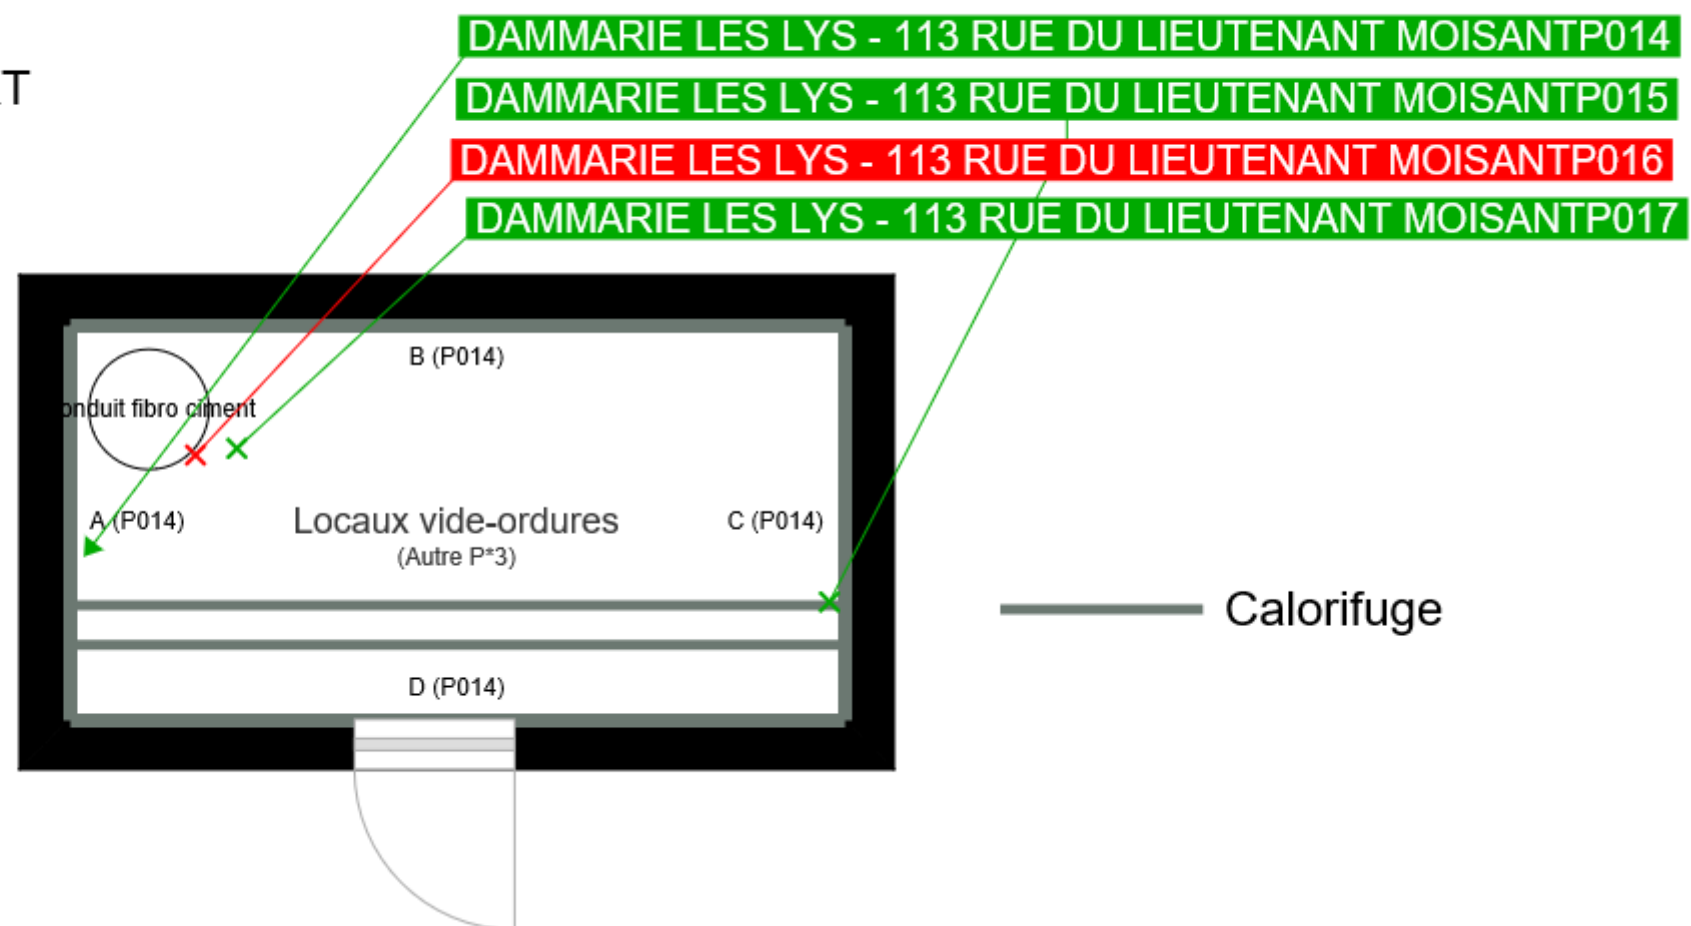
T

DAMMARIE LES LYS - 113 RUE DU LIEUTENANT MOISANTP014

DAMMARIE LES LYS - 113 RUE DU LIEUTENANT MOISANTP015

DAMMARIE LES LYS - 113 RUE DU LIEUTENANT MOISANTP016

DAMMARIE LES LYS - 113 RUE DU LIEUTENANT MOISANTP017

B (P014)

onduit fibro ciment

A (P014)

Locaux vide-ordures
(Autre P*3)

C (P014)

D (P014)

Calorifuge